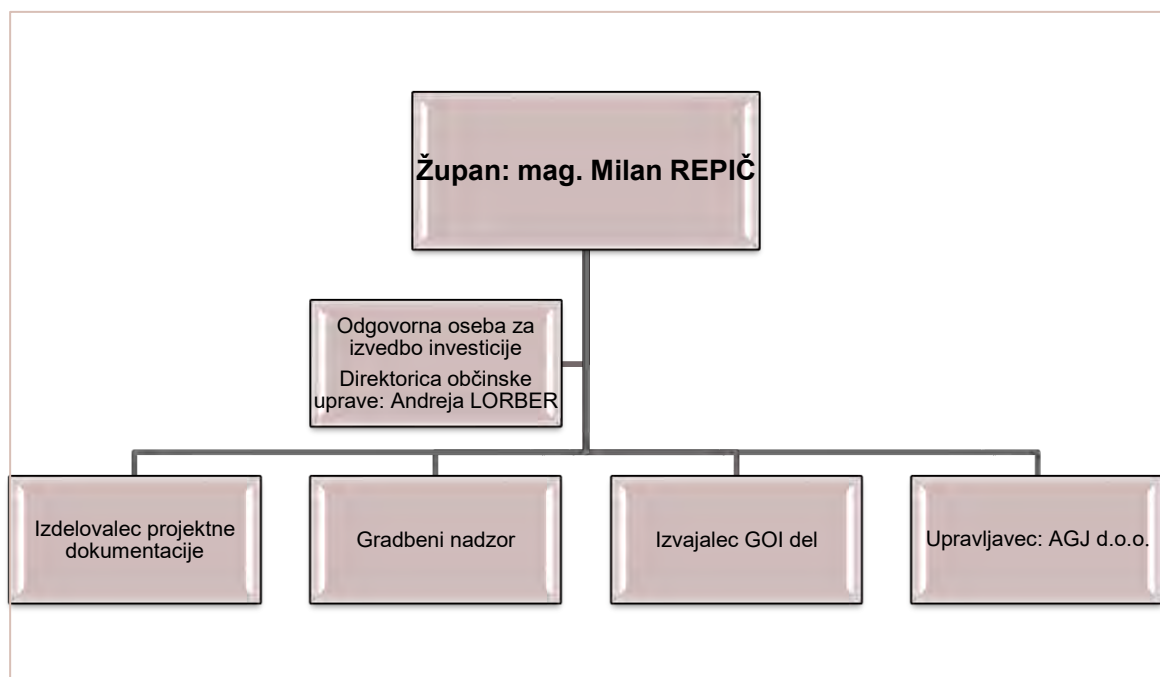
Župan: mag. Milan REPIČ

Odgovorna oseba za izvedbo investicije

Direktorica občinske uprave: Andreja LORBER

Izdelovalec projektne dokumentacije

Gradbeni nadzor

Izvajalec GOI del

Upravljavec: AGJ d.o.o.